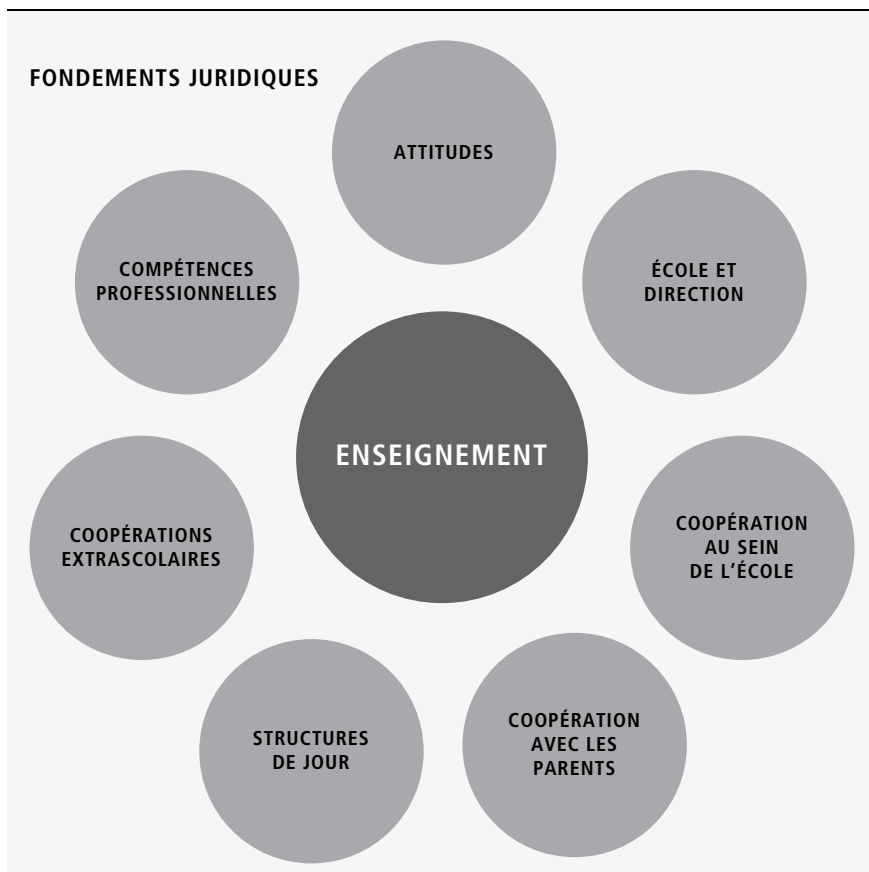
FONDEMENTS JURIDIQUES

ATTITUDES

COMPÉTENCES PROFESSIONNELLES

ÉCOLE ET DIRECTION

ENSEIGNEMENT

COOPÉRATIONS EXTRASCOLAIRES

COOPÉRATION AU SEIN DE L'ÉCOLE

STRUCTURES DE JOUR

COOPÉRATION AVEC LES PARENTS